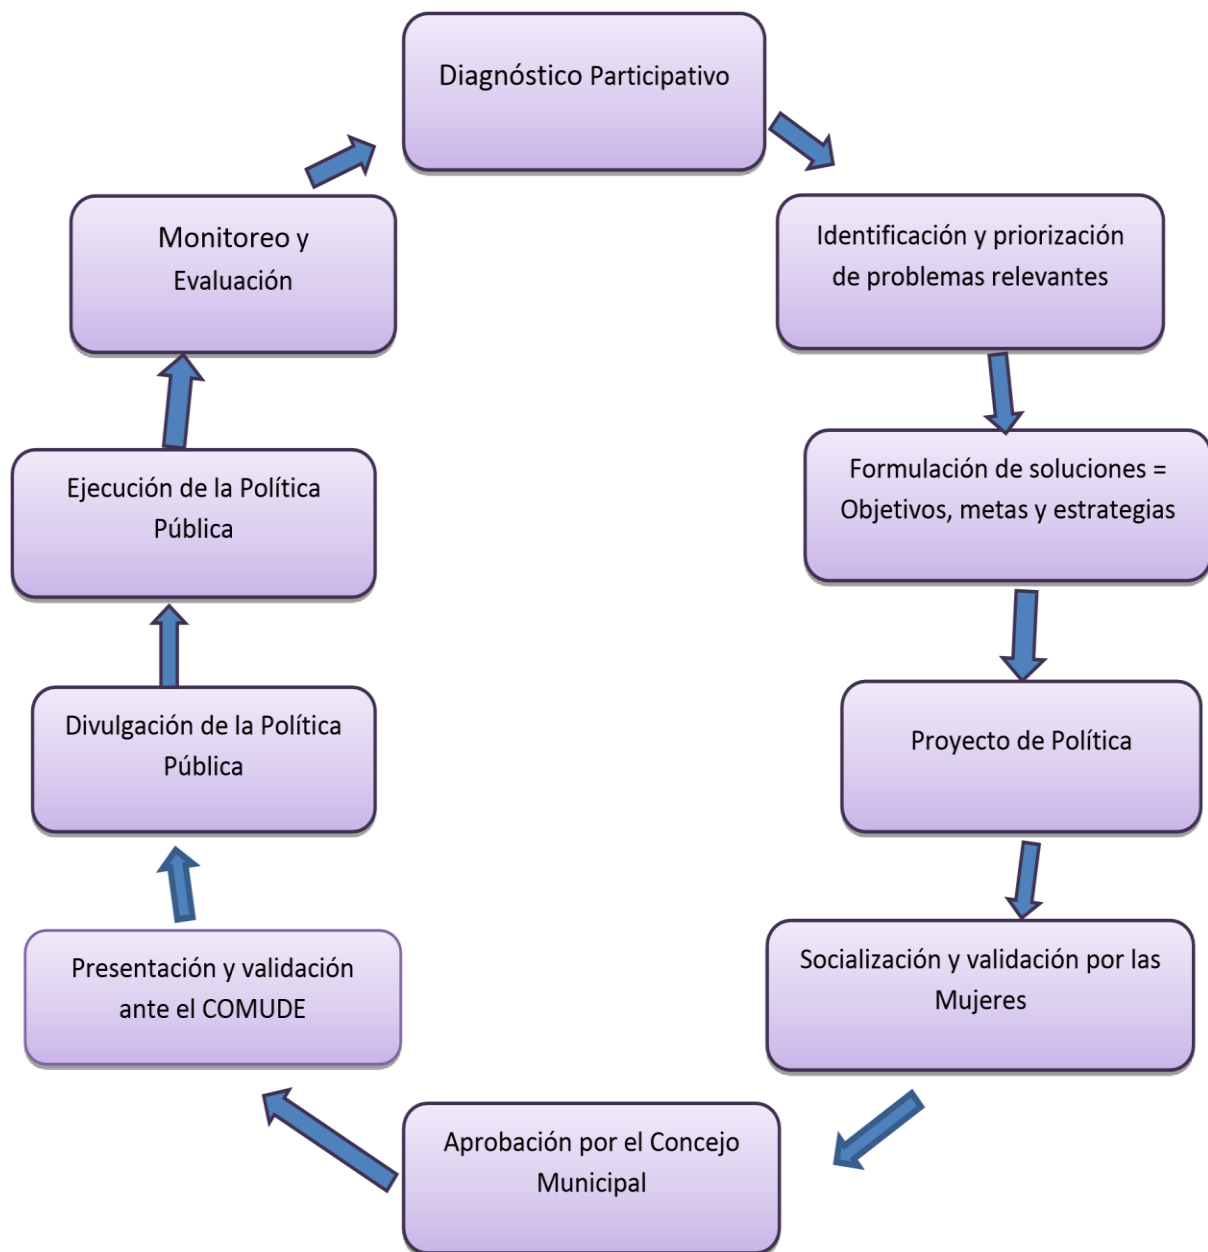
Diagnóstico Participativo

Identificación y priorización de problemas relevantes

Formulación de soluciones = Objetivos, metas y estrategias

Proyecto de Política

Socialización y validación por las Mujeres

Aprobación por el Concejo Municipal

Presentación y validación ante el COMUDE

Divulgación de la Política Pública

Ejecución de la Política Pública

Monitoreo y Evaluación